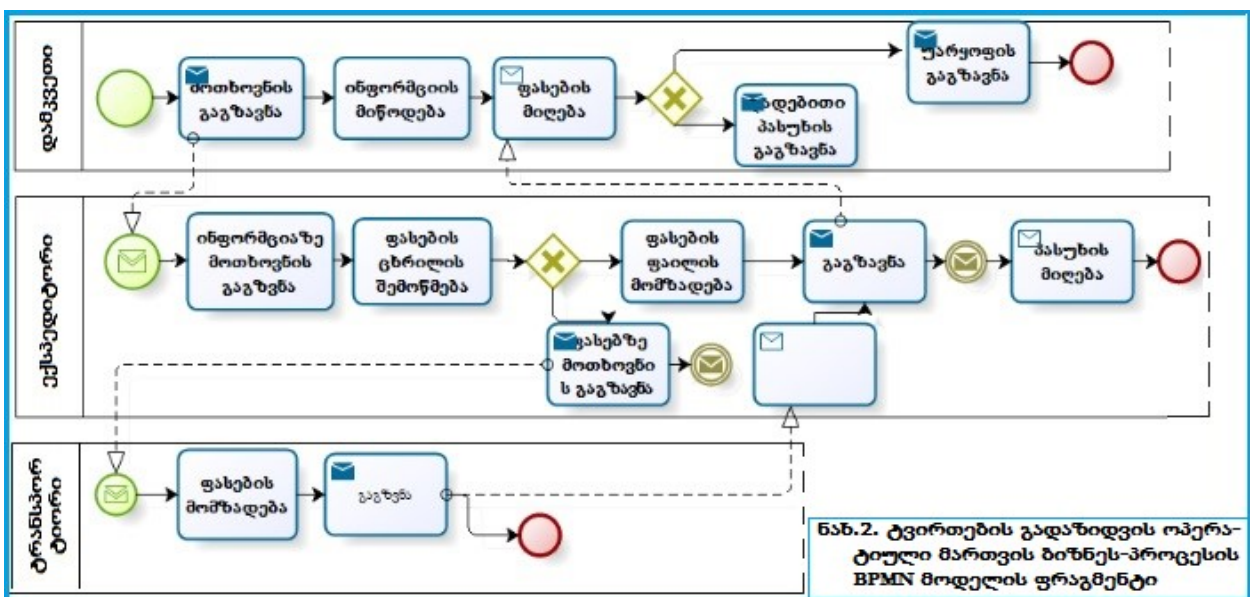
დამკვეთი

მოთხოვნის გაგზავნა

ინფორმციის მიწოდება

ფასების მიღება

უარყოფის გაგზავნა

დადებითი პასუხის გაგზავნა

ექსპედიტორი

ინფორმციაზე მოთხოვნის გაგზავნა

ფასების ცხრილის შემოწმება

ფასების ფაილის მომზადება

გაგზავნა

პასუხის მიღება

ფასებზე მოთხოვნის გაგზავნა

ტრანსპორტიორი

ფასების მომზადება

გაგზვნა

ნახ.2. ტვირთების გადაზიდვის ოპერატიული მართვის ბიზნეს-პროცესის BPMN მოდელის ფრაგმენტი